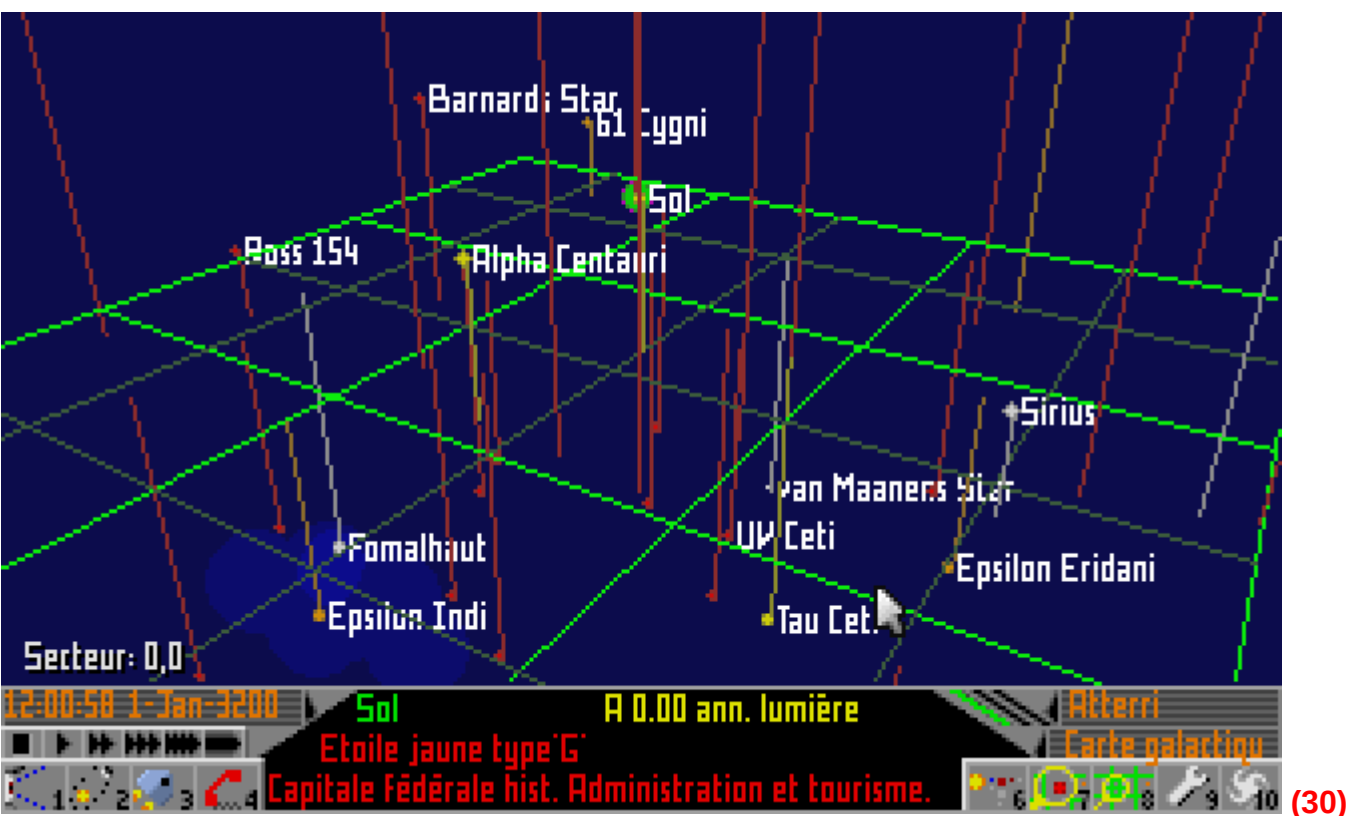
Barnards Star
61 Cygni
Sol
Ross 154
Alpha Centauri
Sirius
Van Maanens Star
UV Ceti
Fomalhaut
Epsilon Eridani
Epsilon Indi
Tau Ceti
Secteur: 0,0

12:00:58 1-Jan-3200
Sol
A 0.00 ann. lumière
Atterri
Etoile jaune type'G'
Carte galactiqu
Capitale fédérale hist. Administration et tourisme.
1 2 3 4
6 7 8 9 10
(30)